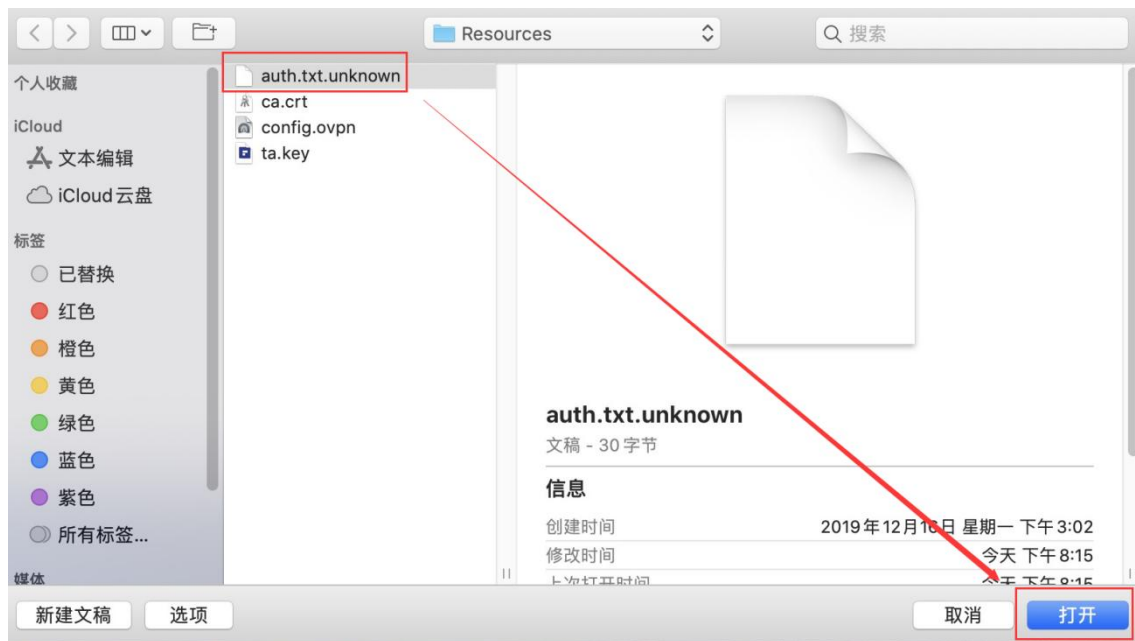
Resources
搜索

个人收藏
iCloud
文本编辑
iCloud 云盘
标签
已替换
红色
橙色
黄色
绿色
蓝色
紫色
所有标签...
媒体

auth.txt.unknown
ca.crt
config.ovpn
ta.key

auth.txt.unknown
文稿 - 30 字节
信息
创建时间 2019年12月1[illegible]日 星期一 下午3:02
修改时间 今天 下午8:15
上次打开时间 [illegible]

新建文稿
选项
取消
打开